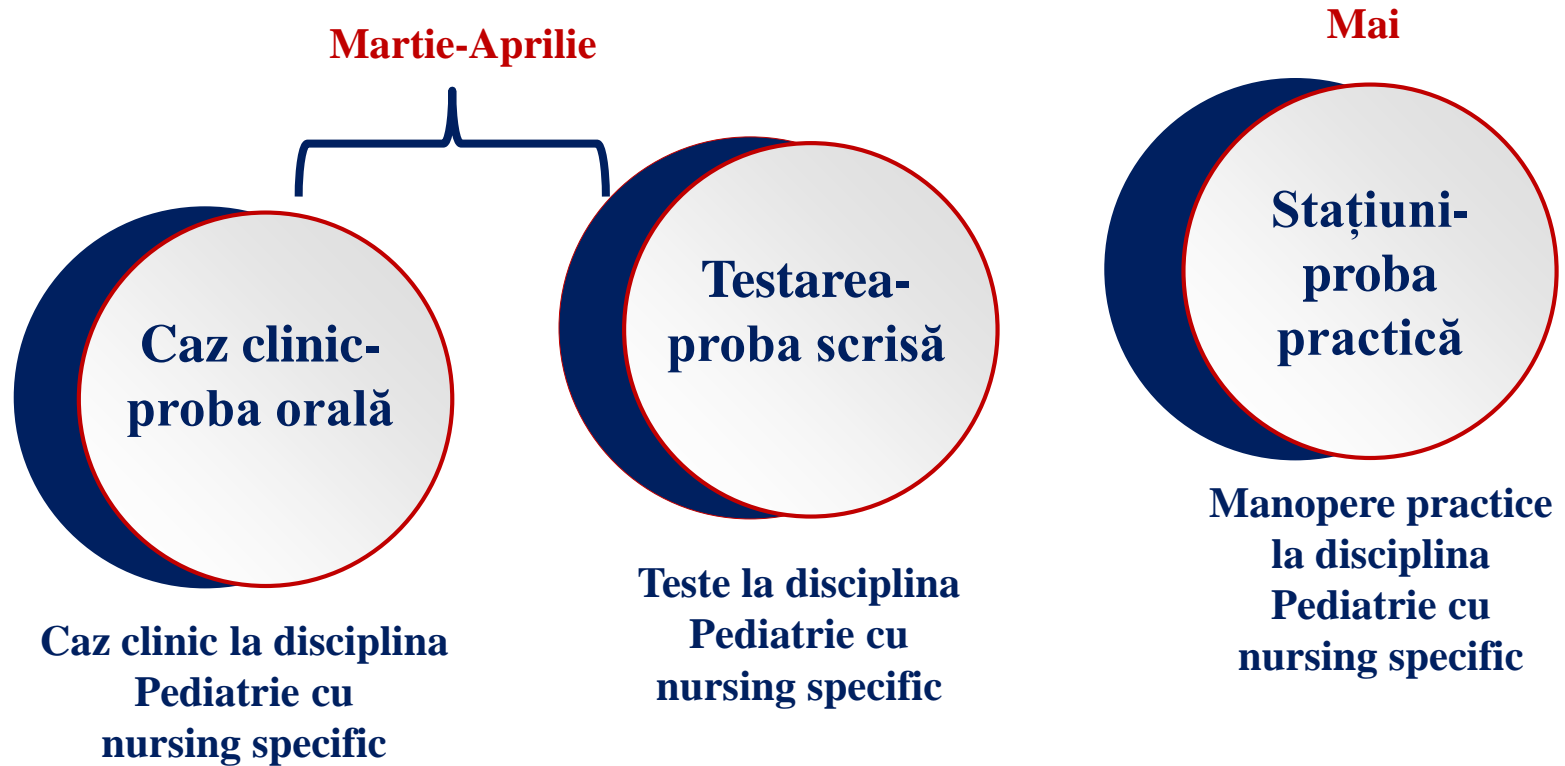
Martie-Aprilie

Mai

Caz clinic-proba orală

Caz clinic la disciplina Pediatrie cu nursing specific

Testarea-proba scrisă

Teste la disciplina Pediatrie cu nursing specific

Stațiuni-proba practică

Manopere practice la disciplina Pediatrie cu nursing specific